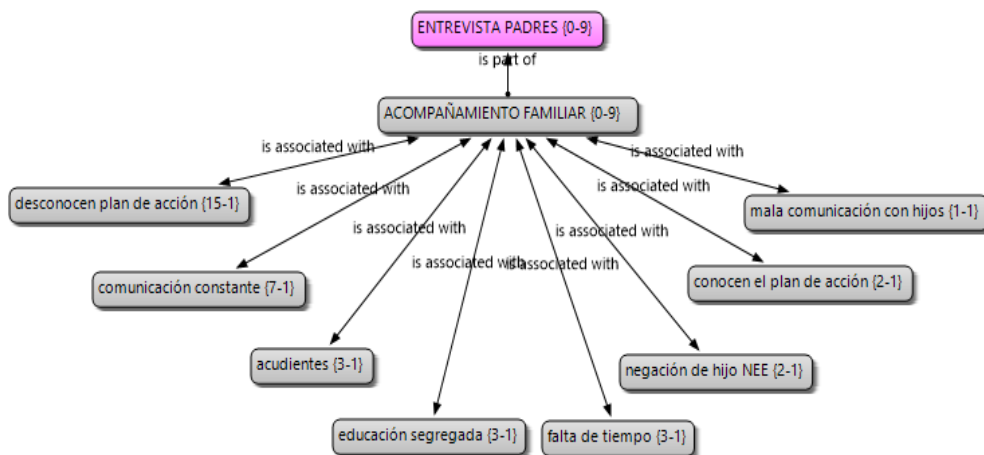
ENTREVISTA PADRES {0-9}

is part of

ACOMPAÑAMIENTO FAMILIAR {0-9}

is associated with

is associated with

is associated with

is associated with

is associated with

is associated with

is associated with

is associated with

desconocen plan de acción {15-1}

mala comunicación con hijos {1-1}

comunicación constante {7-1}

conocen el plan de acción {2-1}

acudientes {3-1}

negación de hijo NEE {2-1}

educación segregada {3-1}

falta de tiempo {3-1}